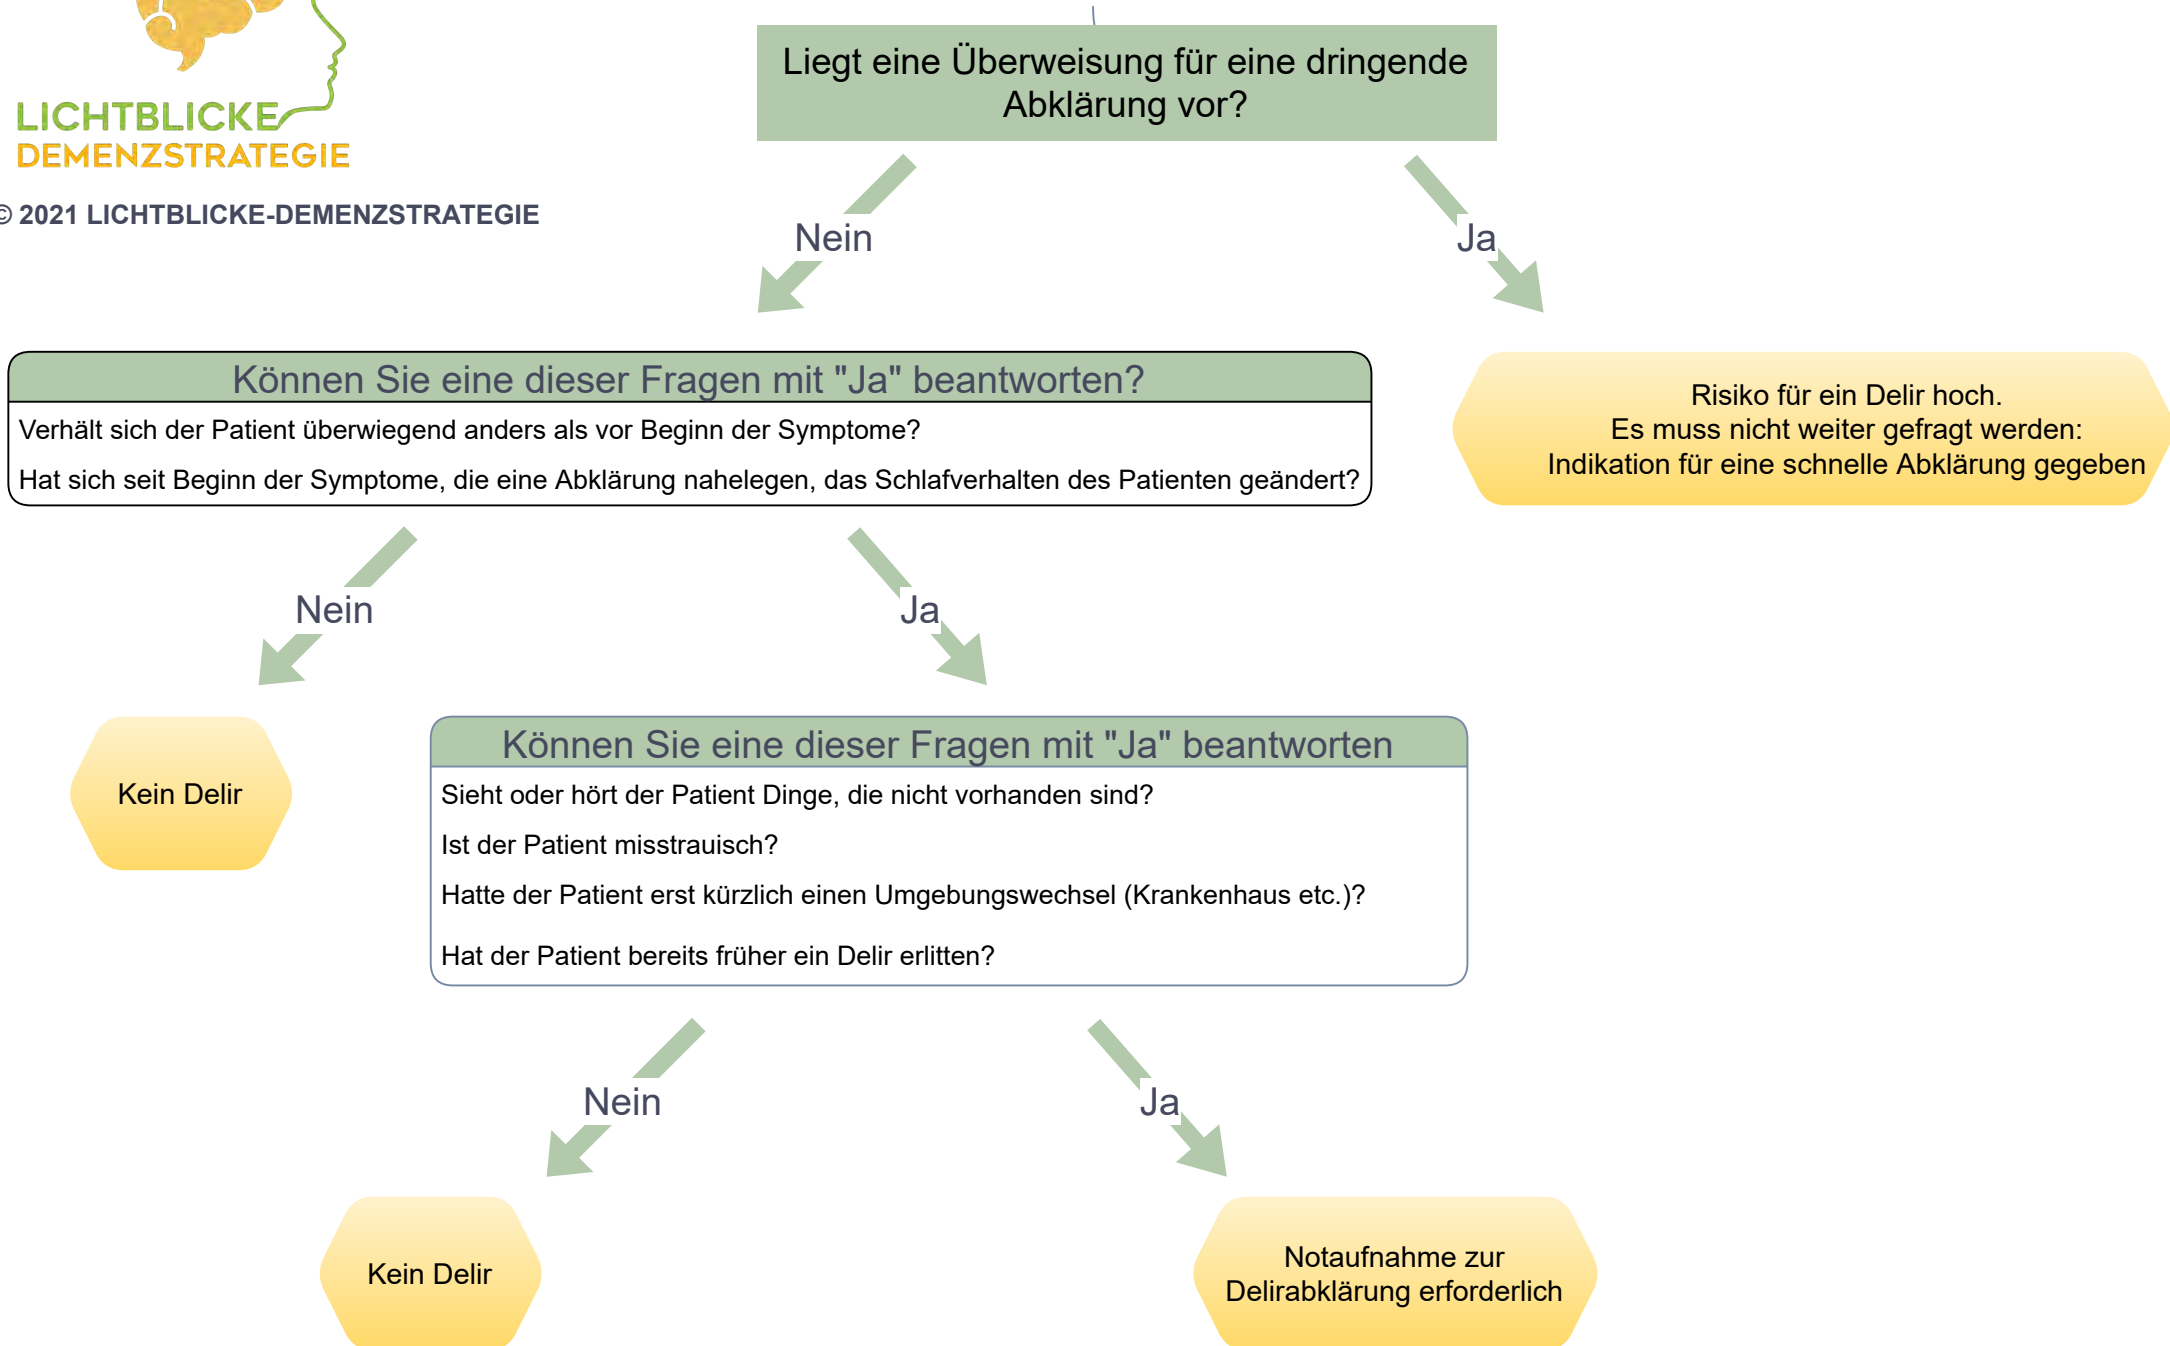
LICHTBLICKE
DEMENZSTRATEGIE

© 2021 LICHTBLICKE-DEMENZSTRATEGIE

Liegt eine Überweisung für eine dringende Abklärung vor?

Nein

Ja

Können Sie eine dieser Fragen mit "Ja" beantworten?

Verhält sich der Patient überwiegend anders als vor Beginn der Symptome?

Hat sich seit Beginn der Symptome, die eine Abklärung nahelegen, das Schlafverhalten des Patienten geändert?

Risiko für ein Delir hoch.
Es muss nicht weiter gefragt werden:
Indikation für eine schnelle Abklärung gegeben

Nein

Ja

Kein Delir

Können Sie eine dieser Fragen mit "Ja" beantworten

Sieht oder hört der Patient Dinge, die nicht vorhanden sind?

Ist der Patient misstrauisch?

Hatte der Patient erst kürzlich einen Umgebungswechsel (Krankenhaus etc.)?

Hat der Patient bereits früher ein Delir erlitten?

Nein

Ja

Kein Delir

Notaufnahme zur Delirabklärung erforderlich